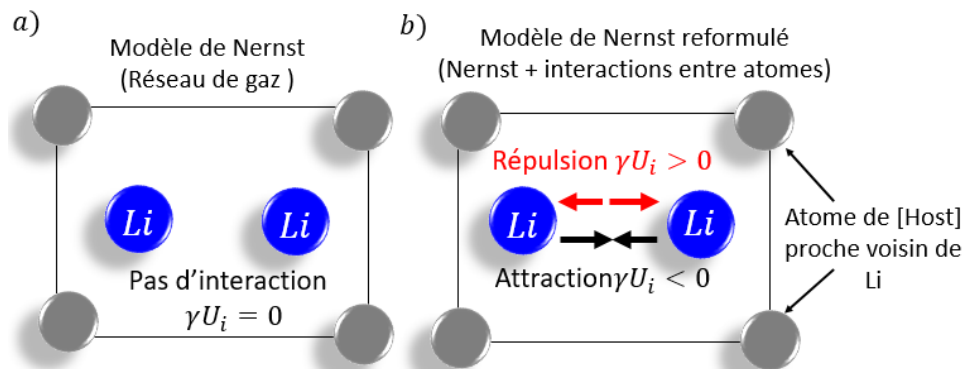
$a)$

Modèle de Nernst
(Réseau de gaz )

$Li$

$Li$

Pas d'interaction
$\gamma U_i = 0$

$b)$

Modèle de Nernst reformulé
(Nernst + interactions entre atomes)

Répulsion $\gamma U_i > 0$

$Li$

$Li$

Attraction$\gamma U_i < 0$

Atome de [Host] proche voisin de Li